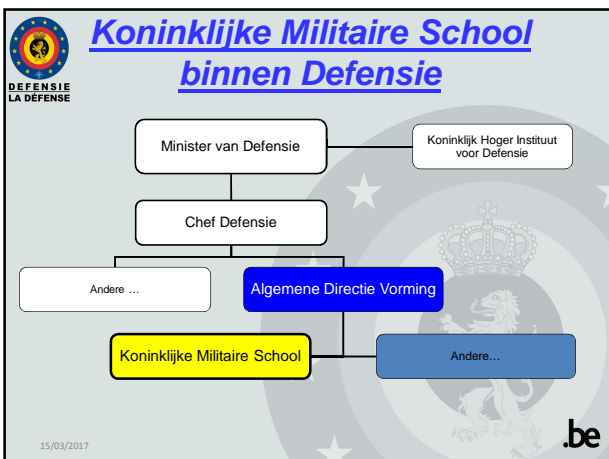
DEFENSIE
LA DÉFENSE

Koninklijke Militaire School binnen Defensie

Minister van Defensie

Koninklijk Hoger Instituut voor Defensie

Chef Defensie

Andere …

Algemene Directie Vorming

Koninklijke Militaire School

Andere…

15/03/2017

.be